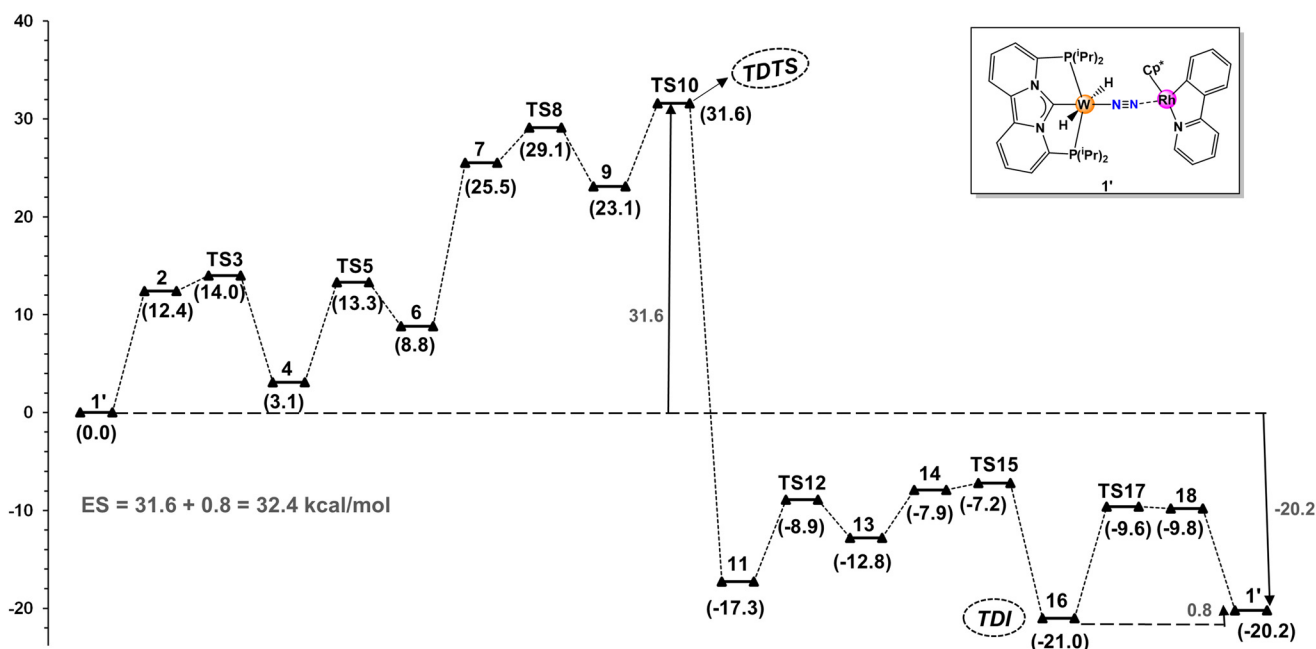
40
30
20
10
0
-10
-20

1'
(0.0)
2
(12.4)
TS3
(14.0)
4
(3.1)
TS5
(13.3)
6
(8.8)
7
(25.5)
TS8
(29.1)
9
(23.1)
TS10
(31.6)
TDTS
31.6
11
(-17.3)
TS12
(-8.9)
13
(-12.8)
14
(-7.9)
TS15
(-7.2)
16
(-21.0)
TDI
TS17
(-9.6)
18
(-9.8)
1'
(-20.2)
0.8
-20.2

ES = 31.6 + 0.8 = 32.4 kcal/mol

P($^i$Pr)$_2$
N
N
W
H
H
P($^i$Pr)$_2$
N≡N
Cp*
Rh
N
1'